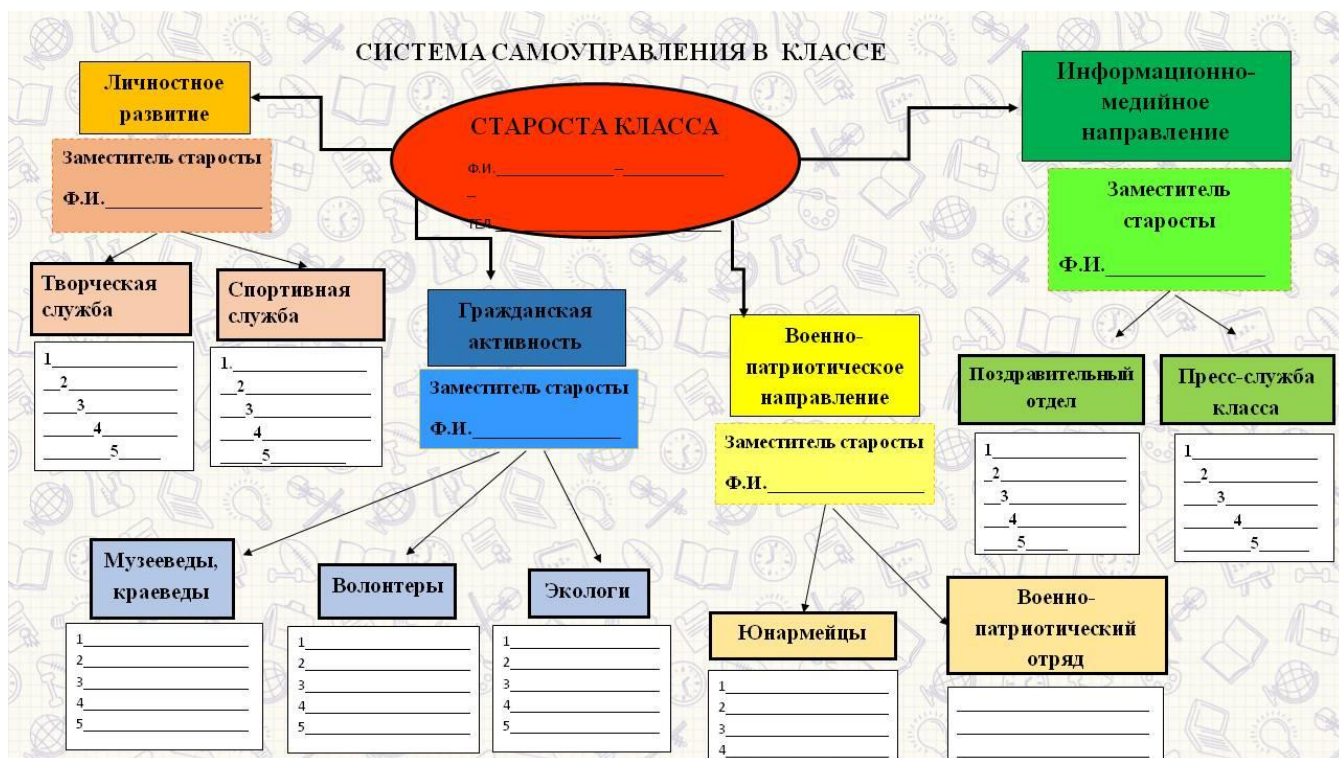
СИСТЕМА САМОУПРАВЛЕНИЯ В КЛАССЕ

СТАРОСТА КЛАССА

Ф.И.____________–__________

–

тел.______________________

Личностное развитие

Заместитель старосты

Ф.И.______________

Творческая служба

1__________
__2________
____3______
______4_____
_______5____

Спортивная служба

1.__________
__2________
____3______
______4_____
_______5____

Гражданская активность

Заместитель старосты

Ф.И.______________

Музееведы, краеведы

1__________
2__________
3__________
4__________
5__________

Волонтеры

1__________
2__________
3__________
4__________
5__________

Экологи

1__________
2__________
3__________
4__________
5__________

Военно-патриотическое направление

Заместитель старосты

Ф.И.______________

Юнармейцы

1__________
2__________
3__________
4__________

Военно-патриотический отряд

Информационно-медийное направление

Заместитель старосты

Ф.И.______________

Поздравительный отдел

1__________
_2_________
__3________
___4_______
____5_____

Пресс-служба класса

1__________
__2________
____3______
______4_____
_______5____